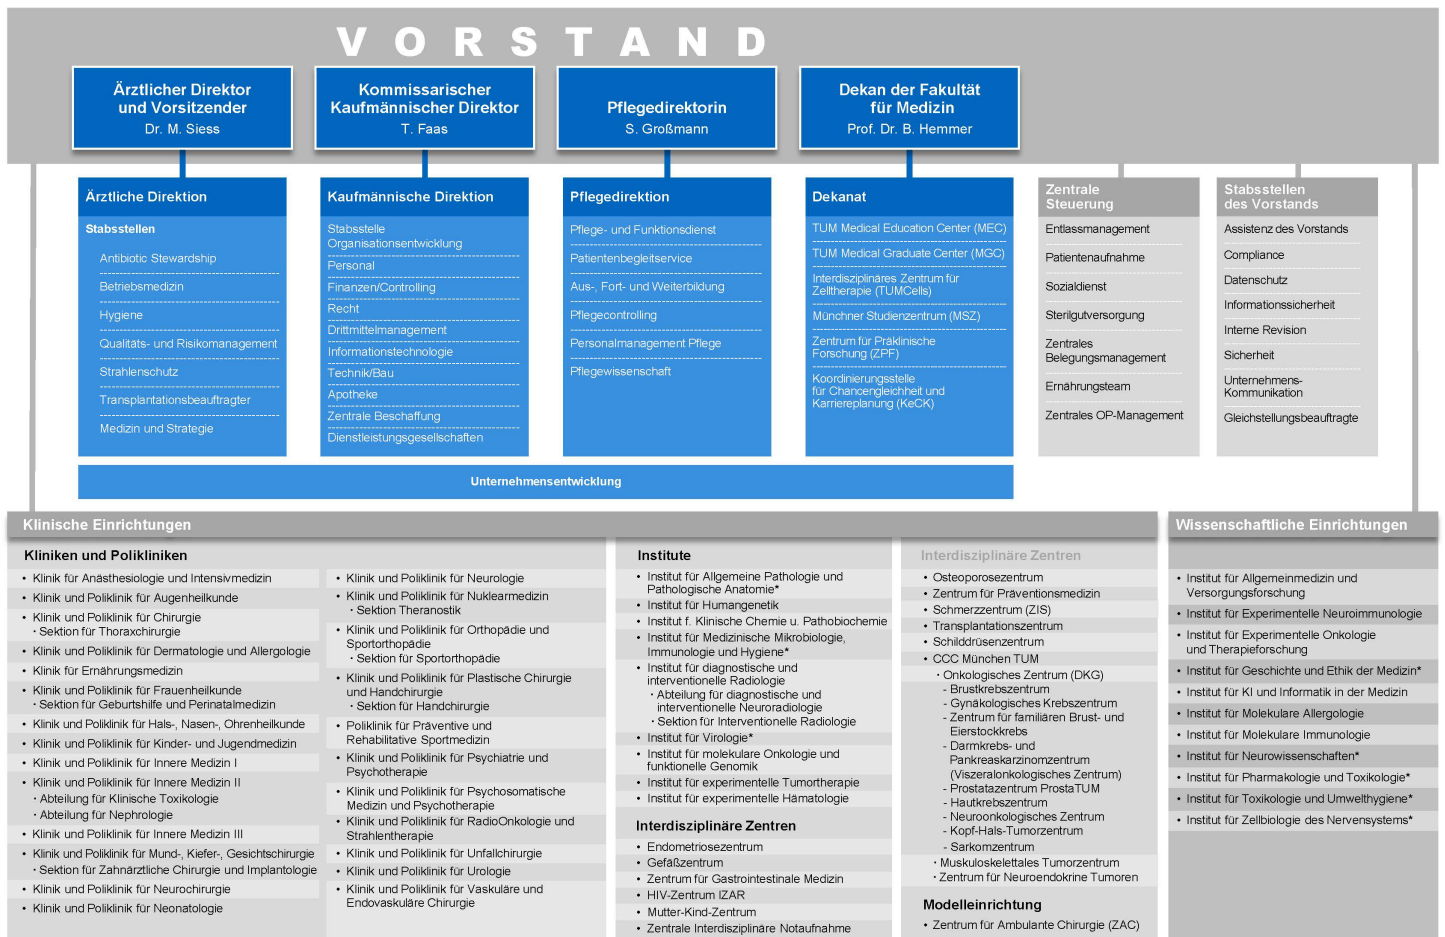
V O R S T A N D

Ärztlicher Direktor und Vorsitzender
Dr. M. Siess

Kommissarischer Kaufmännischer Direktor
T. Faas

Pflegedirektorin
S. Großmann

Dekan der Fakultät für Medizin
Prof. Dr. B. Hemmer

Ärztliche Direktion

Stabsstellen

Antibiotic Stewardship
Betriebsmedizin
Hygiene
Qualitäts- und Risikomanagement
Strahlenschutz
Transplantationsbeauftragter
Medizin und Strategie

Kaufmännische Direktion

Stabsstelle Organisationsentwicklung
Personal
Finanzen/Controlling
Recht
Drittmittelmanagement
Informationstechnologie
Technik/Bau
Apotheke
Zentrale Beschaffung
Dienstleistungsgesellschaften

Pflegedirektion

Pflege- und Funktionsdienst
Patientenbegleitservice
Aus-, Fort- und Weiterbildung
Pflegecontrolling
Personalmanagement Pflege
Pflegewissenschaft

Dekanat

TUM Medical Education Center (MEC)
TUM Medical Graduate Center (MGC)
Interdisziplinäres Zentrum für Zelltherapie (TUMCells)
Münchner Studienzentrum (MSZ)
Zentrum für Präklinische Forschung (ZPF)
Koordinierungsstelle für Chancengleichheit und Karriereplanung (KeCK)

Zentrale Steuerung

Entlassmanagement
Patientenaufnahme
Sozialdienst
Sterilgutversorgung
Zentrales Belegungsmanagement
Ernährungsteam
Zentrales OP-Management

Stabsstellen des Vorstands

Assistenz des Vorstands
Compliance
Datenschutz
Informationssicherheit
Interne Revision
Sicherheit
Unternehmens-Kommunikation
Gleichstellungsbeauftragte

Unternehmensentwicklung

Klinische Einrichtungen

Kliniken und Polikliniken

• Klinik für Anästhesiologie und Intensivmedizin
• Klinik und Poliklinik für Augenheilkunde
• Klinik und Poliklinik für Chirurgie
· Sektion für Thoraxchirurgie
• Klinik und Poliklinik für Dermatologie und Allergologie
• Klinik für Ernährungsmedizin
• Klinik und Poliklinik für Frauenheilkunde
· Sektion für Geburtshilfe und Perinatalmedizin
• Klinik und Poliklinik für Hals-, Nasen-, Ohrenheilkunde
• Klinik und Poliklinik für Kinder- und Jugendmedizin
• Klinik und Poliklinik für Innere Medizin I
• Klinik und Poliklinik für Innere Medizin II
· Abteilung für Klinische Toxikologie
· Abteilung für Nephrologie
• Klinik und Poliklinik für Innere Medizin III
• Klinik und Poliklinik für Mund-, Kiefer-, Gesichtschirurgie
· Sektion für Zahnärztliche Chirurgie und Implantologie
• Klinik und Poliklinik für Neurochirurgie
• Klinik und Poliklinik für Neonatologie

• Klinik und Poliklinik für Neurologie
• Klinik und Poliklinik für Nuklearmedizin
· Sektion Theranostik
• Klinik und Poliklinik für Orthopädie und Sportorthopädie
· Sektion für Sportorthopädie
• Klinik und Poliklinik für Plastische Chirurgie und Handchirurgie
· Sektion für Handchirurgie
• Poliklinik für Präventive und Rehabilitative Sportmedizin
• Klinik und Poliklinik für Psychiatrie und Psychotherapie
• Klinik und Poliklinik für Psychosomatische Medizin und Psychotherapie
• Klinik und Poliklinik für RadioOnkologie und Strahlentherapie
• Klinik und Poliklinik für Unfallchirurgie
• Klinik und Poliklinik für Urologie
• Klinik und Poliklinik für Vaskuläre und Endovaskuläre Chirurgie

Institute

• Institut für Allgemeine Pathologie und Pathologische Anatomie*
• Institut für Humangenetik
• Institut f. Klinische Chemie u. Pathobiochemie
• Institut für Medizinische Mikrobiologie, Immunologie und Hygiene*
• Institut für diagnostische und interventionelle Radiologie
· Abteilung für diagnostische und interventionelle Neuroradiologie
· Sektion für Interventionelle Radiologie
• Institut für Virologie*
• Institut für molekulare Onkologie und funktionelle Genomik
• Institut für experimentelle Tumortherapie
• Institut für experimentelle Hämatologie

Interdisziplinäre Zentren

• Endometriosezentrum
• Gefäßzentrum
• Zentrum für Gastrointestinale Medizin
• HIV-Zentrum IZAR
• Mutter-Kind-Zentrum
• Zentrale Interdisziplinäre Notaufnahme

Interdisziplinäre Zentren

• Osteoporosezentrum
• Zentrum für Präventionsmedizin
• Schmerzzentrum (ZIS)
• Transplantationszentrum
• Schilddrüsenzentrum
• CCC München TUM
· Onkologisches Zentrum (DKG)
- Brustkrebszentrum
- Gynäkologisches Krebszentrum
- Zentrum für familiären Brust- und Eierstockkrebs
- Darmkrebs- und Pankreaskarzinomzentrum (Viszeralonkologisches Zentrum)
- Prostatazentrum ProstaTUM
- Hautkrebszentrum
- Neuroonkologisches Zentrum
- Kopf-Hals-Tumorzentrum
- Sarkomzentrum
· Muskuloskelettales Tumorzentrum
· Zentrum für Neuroendokrine Tumoren

Modelleinrichtung

• Zentrum für Ambulante Chirurgie (ZAC)

Wissenschaftliche Einrichtungen

• Institut für Allgemeinmedizin und Versorgungsforschung
• Institut für Experimentelle Neuroimmunologie
• Institut für Experimentelle Onkologie und Therapieforschung
• Institut für Geschichte und Ethik der Medizin*
• Institut für KI und Informatik in der Medizin
• Institut für Molekulare Allergologie
• Institut für Molekulare Immunologie
• Institut für Neurowissenschaften*
• Institut für Pharmakologie und Toxikologie*
• Institut für Toxikologie und Umwelthygiene*
• Institut für Zellbiologie des Nervensystems*